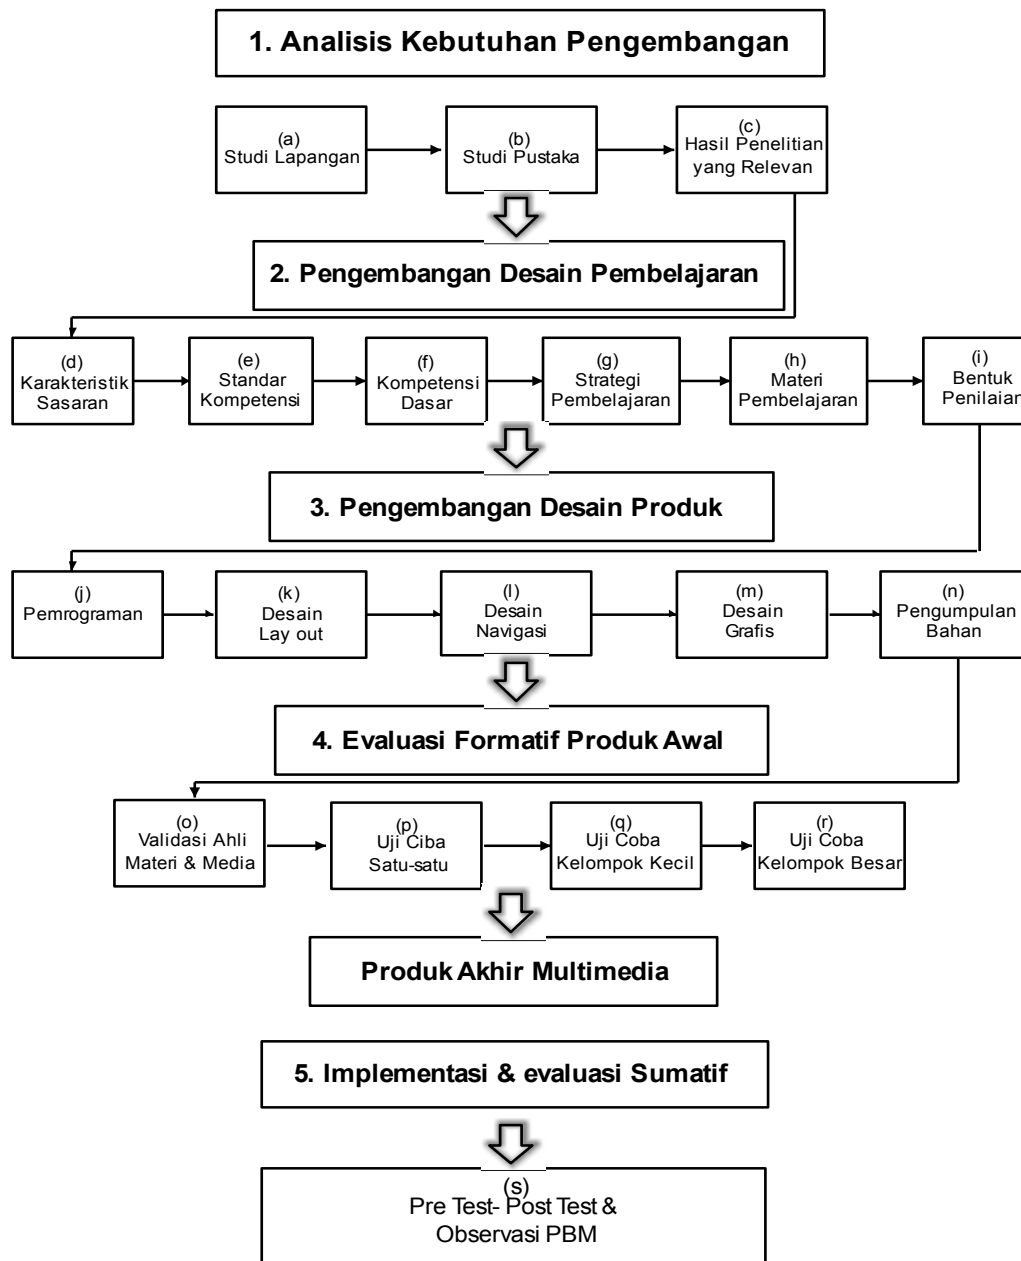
1. Analisis Kebutuhan Pengembangan

(a)
Studi Lapangan

(b)
Studi Pustaka

(c)
Hasil Penelitian yang Relevan

2. Pengembangan Desain Pembelajaran

(d)
Karakteristik Sasaran

(e)
Standar Kompetensi

(f)
Kompetensi Dasar

(g)
Strategi Pembelajaran

(h)
Materi Pembelajaran

(i)
Bentuk Penilaian

3. Pengembangan Desain Produk

(j)
Pemrograman

(k)
Desain Lay out

(l)
Desain Navigasi

(m)
Desain Grafis

(n)
Pengumpulan Bahan

4. Evaluasi Formatif Produk Awal

(o)
Validasi Ahli Materi & Media

(p)
Uji Ciba Satu-satu

(q)
Uji Coba Kelompok Kecil

(r)
Uji Coba Kelompok Besar

Produk Akhir Multimedia

5. Implementasi & evaluasi Sumatif

(s)
Pre Test- Post Test & Observasi PBM